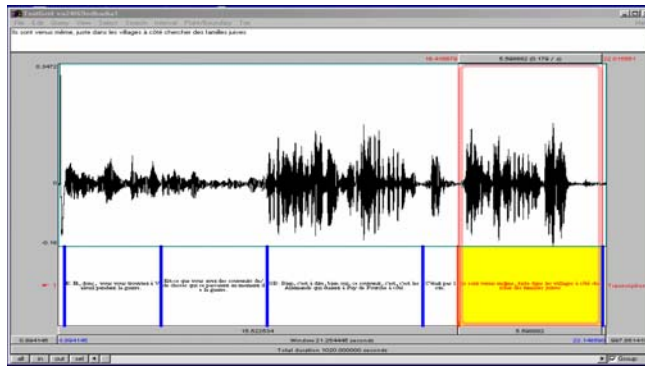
Ils sont venus même, juste dans les villages à côté chercher des familles juives

0.3472

18.638879

5.596682 (0.179 / s)

22.235561

-0.16

IE: Et, donc, vous vous trouviez à Vi... pendant la guerre

Est-ce que vous avez des souvenirs de... de de... ce moment-là... la guerre

EB: Euh, c'est à dire, bon oui, ce moment... C'est les Allemands qui étaient à Puy de Poncho à côté

C'était par là

Ils sont venus même, juste dans les villages à côté chercher des familles juives

Transcription

16.622834

5.596682

Window: 21.254448 (seconds)

22.235561

Total duration 1000.000000 seconds

all

in

out

sel

Group